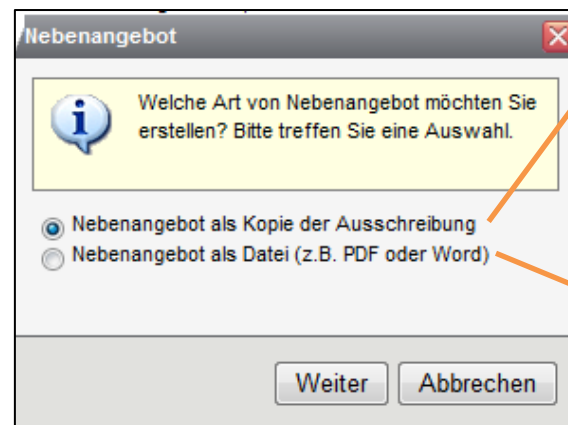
Nebenangebot

Welche Art von Nebenangebot möchten Sie erstellen? Bitte treffen Sie eine Auswahl.

Nebenangebot als Kopie der Ausschreibung
Nebenangebot als Datei (z.B. PDF oder Word)

Weiter Abbrechen